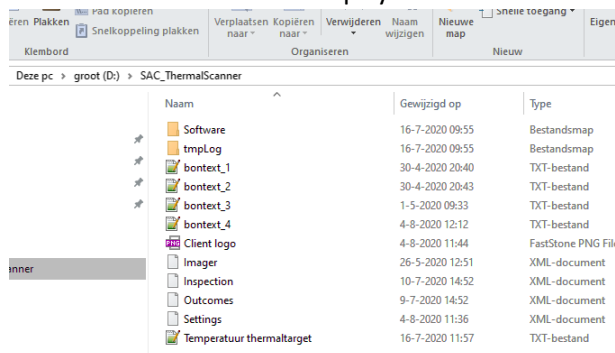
ëren Plakken Pad kopiëren
Snelkoppeling plakken
Klembord
Verplaatsen naar Kopiëren naar Verwijderen Naam wijzigen
Organiseren
Nieuwe map
Snelle toegang
Nieuw
Eigen

Deze pc > groot (D:) > SAC_ThermalScanner

| Naam | Gewijzigd op | Type |
|---|---|---|
| Software | 16-7-2020 09:55 | Bestandsmap |
| tmpLog | 16-7-2020 09:55 | Bestandsmap |
| bontext_1 | 30-4-2020 20:40 | TXT-bestand |
| bontext_2 | 30-4-2020 20:43 | TXT-bestand |
| bontext_3 | 1-5-2020 09:33 | TXT-bestand |
| bontext_4 | 4-8-2020 12:12 | TXT-bestand |
| Client logo | 4-8-2020 11:44 | FastStone PNG File |
| Imager | 26-5-2020 12:51 | XML-document |
| Inspection | 10-7-2020 14:52 | XML-document |
| Outcomes | 9-7-2020 14:52 | XML-document |
| Settings | 4-8-2020 11:36 | XML-document |
| Temperatuur thermaltarget | 16-7-2020 11:57 | TXT-bestand |

anner